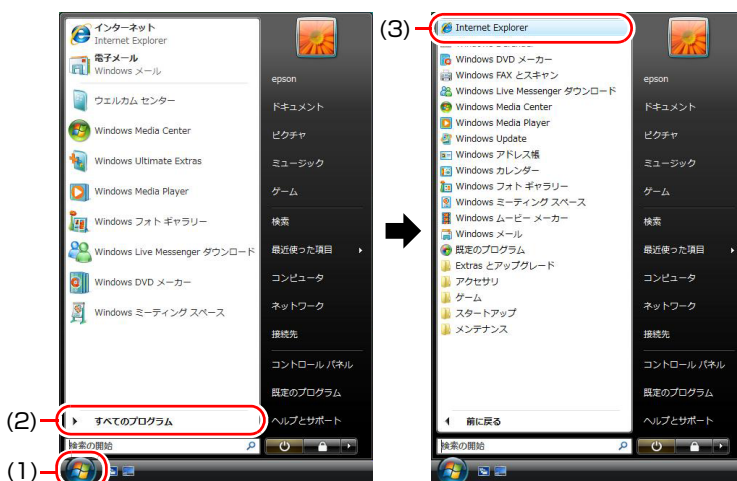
インターネット
Internet Explorer
電子メール
Windows メール
ウェルカム センター
Windows Media Center
Windows Ultimate Extras
Windows Media Player
Windows フォト ギャラリー
Windows Live Messenger ダウンロード
Windows DVD メーカー
Windows ミーティング スペース

epson
ドキュメント
ピクチャ
ミュージック
ゲーム
検索
最近使った項目
コンピュータ
ネットワーク
接続先
コントロール パネル
既定のプログラム
ヘルプとサポート

(2) すべてのプログラム
検索の開始
(1)

(3) Internet Explorer
Windows DVD メーカー
Windows FAX とスキャン
Windows Live Messenger ダウンロード
Windows Media Center
Windows Media Player
Windows Update
Windows アドレス帳
Windows カレンダー
Windows フォト ギャラリー
Windows ミーティング スペース
Windows ムービー メーカー
Windows メール
既定のプログラム
Extras とアップグレード
アクセサリ
ゲーム
スタートアップ
メンテナンス
前に戻る
検索の開始

epson
ドキュメント
ピクチャ
ミュージック
ゲーム
検索
最近使った項目
コンピュータ
ネットワーク
接続先
コントロール パネル
既定のプログラム
ヘルプとサポート